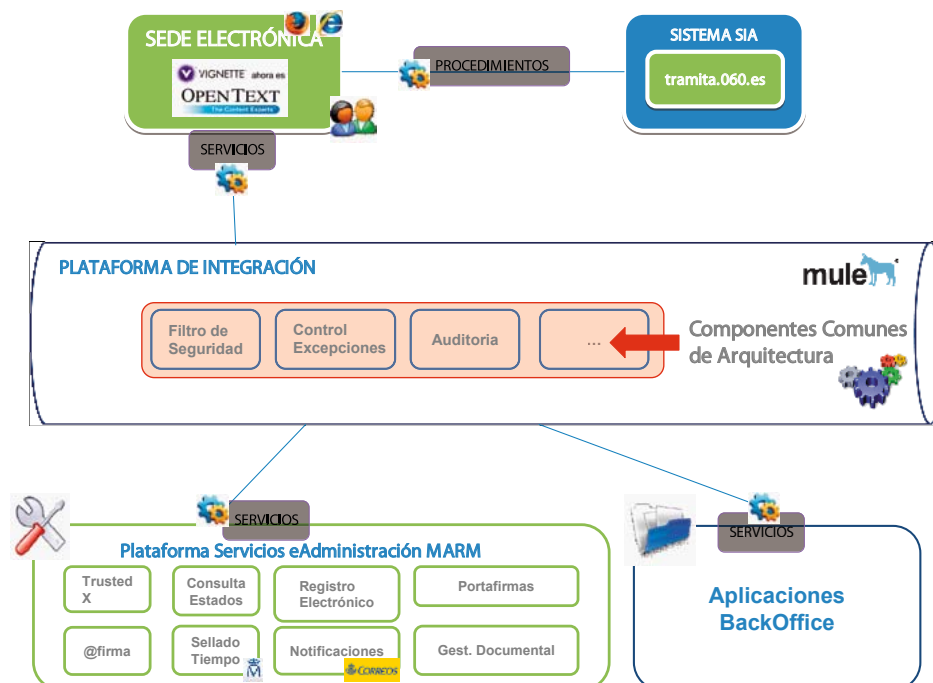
SEDE ELECTRÓNICA

VIGNETTE ahora es OPENTEXT The Content Experts

PROCEDIMIENTOS

SISTEMA SIA

tramita.060.es

SERVICIOS

PLATAFORMA DE INTEGRACIÓN

mule

Filtro de Seguridad

Control Excepciones

Auditoria

...

Componentes Comunes de Arquitectura

SERVICIOS

Plataforma Servicios eAdministración MARM

Trusted X

Consulta Estados

Registro Electrónico

Portafirmas

@firma

Sellado Tiempo

Notificaciones

CORREOS

Gest. Documental

SERVICIOS

Aplicaciones BackOffice